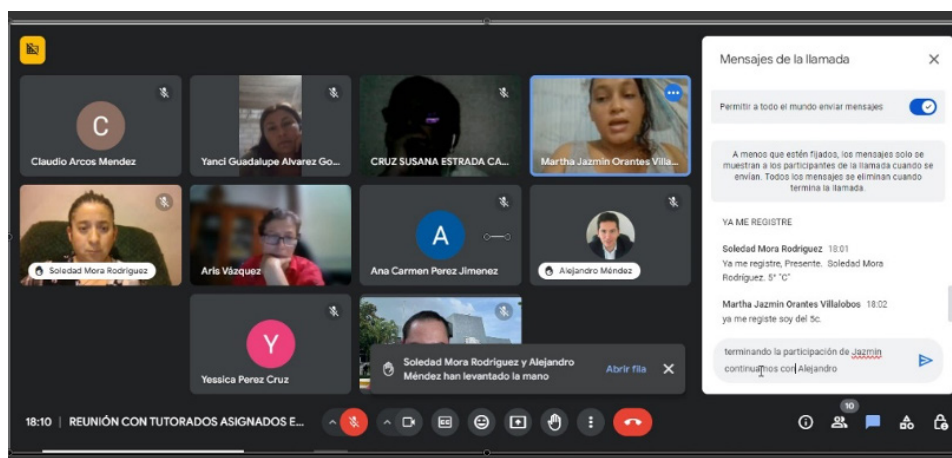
C

Claudio Arcos Mendez

Yanci Guadalupe Alvarez Go...

CRUZ SUSANA ESTRADA CA...

Martha Jazmin Orantes Villa...

Soledad Mora Rodriguez

Aris Vázquez

A

Ana Carmen Perez Jimenez

Alejandro Méndez

Y

Yessica Perez Cruz

Soledad Mora Rodriguez y Alejandro Méndez han levantado la mano

Abrir fila

Mensajes de la llamada

Permitir a todo el mundo enviar mensajes

A menos que estén fijados, los mensajes solo se muestran a los participantes de la llamada cuando se envían. Todos los mensajes se eliminan cuando termina la llamada.

YA ME REGISTRE

Soledad Mora Rodriguez 18:01
Ya me registre, Presente. Soledad Mora Rodriguez. 5° "C"

Martha Jazmin Orantes Villalobos 18:02
ya me registe soy del 5c.

terminando la participación de Jazmin continuamos con Alejandro

18:10 | REUNIÓN CON TUTORADOS ASIGNADOS E...

10